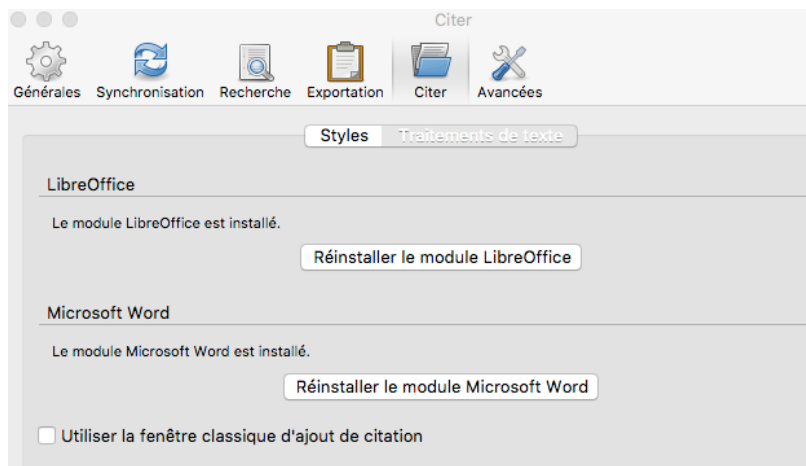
Citer

Générales Synchronisation Recherche Exportation Citer Avancées

Styles Traitements de texte

LibreOffice

Le module LibreOffice est installé.

Réinstaller le module LibreOffice

Microsoft Word

Le module Microsoft Word est installé.

Réinstaller le module Microsoft Word

Utiliser la fenêtre classique d'ajout de citation